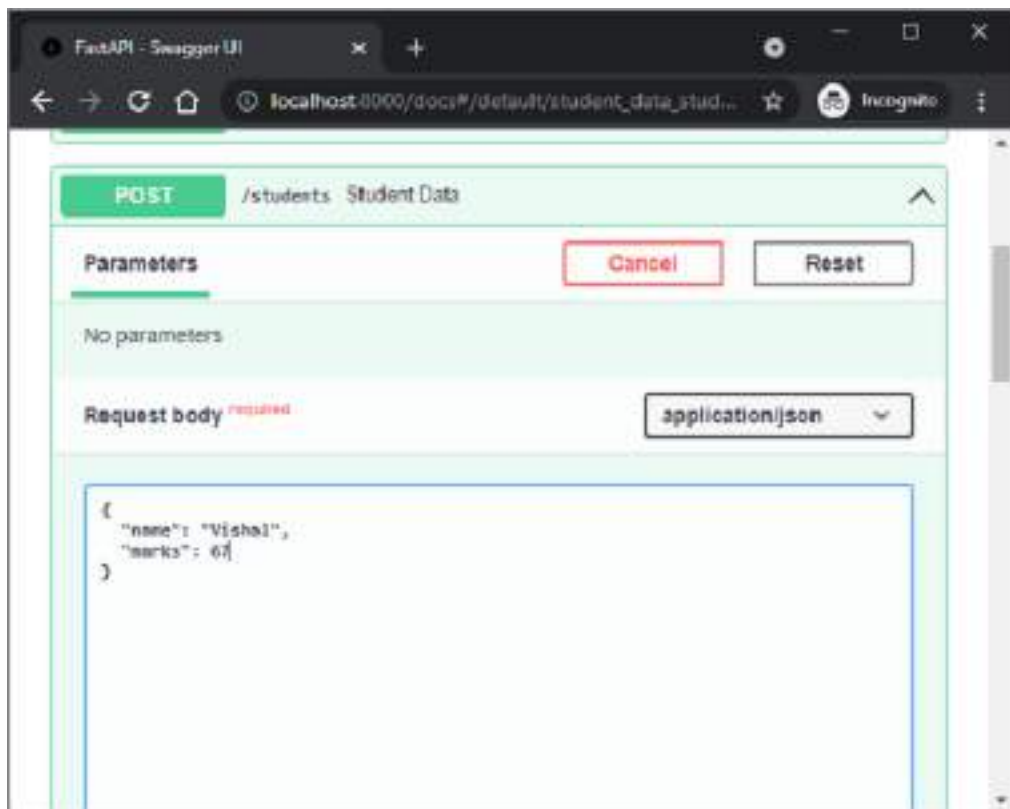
FastAPI - Swagger UI

localhost:8000/docs#/default/student_data_stud...

Incognito

POST /students Student Data

Parameters

Cancel

Reset

No parameters

Request body required

application/json

{
"name": "Vishal",
"marks": 67
}